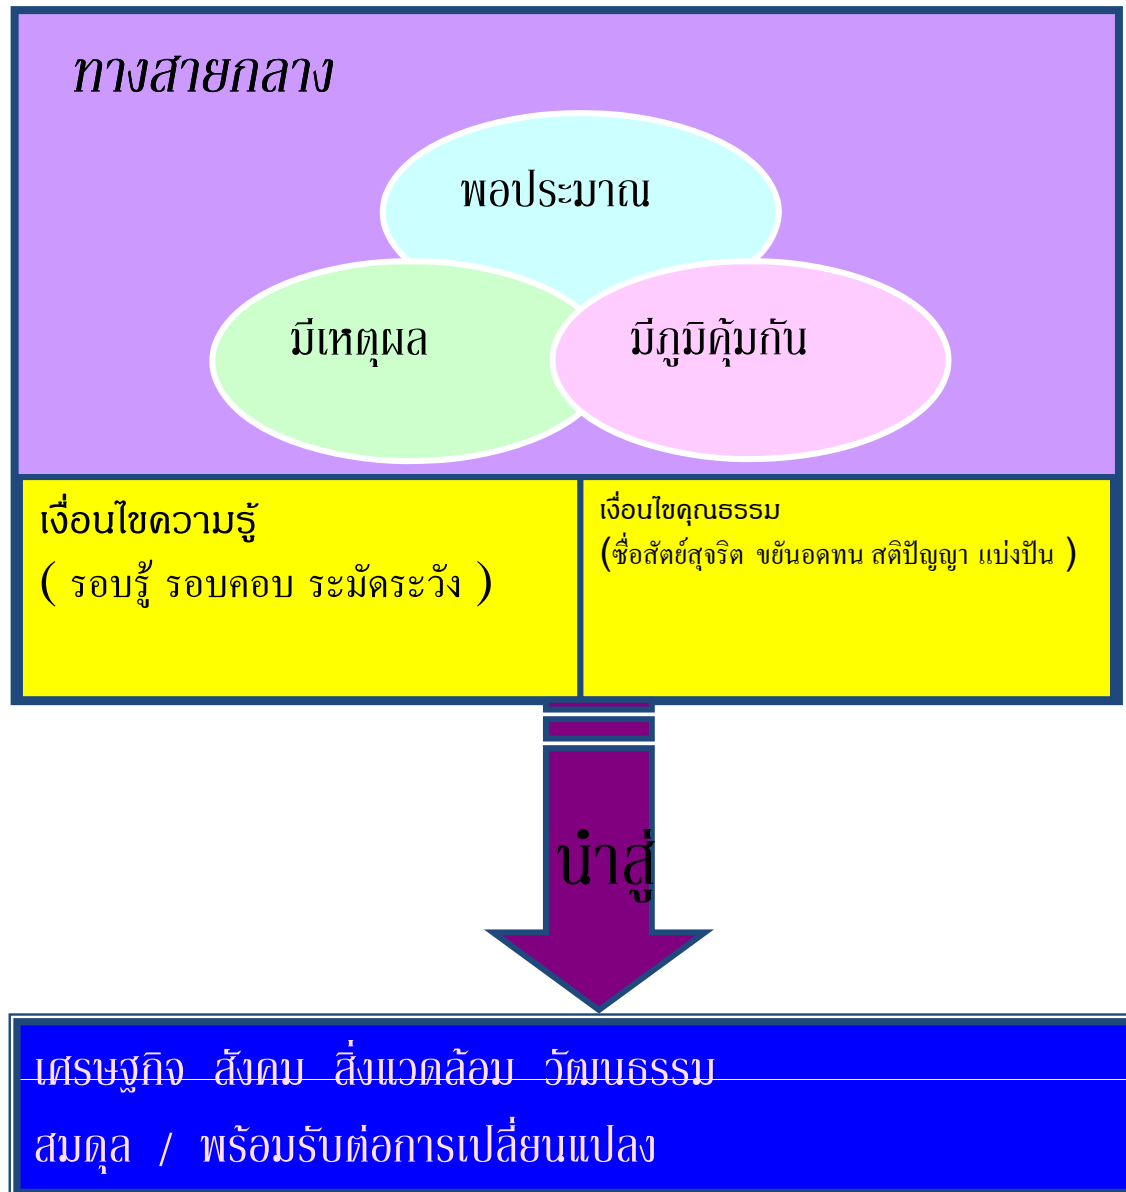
ทางสายกลาง

พอประมาณ

มีเหตุผล

มีภูมิคุ้มกัน

เงื่อนไขความรู้
( รอบรู้ รอบคอบ ระมัดระวัง )

เงื่อนไขคุณธรรม
(ซื่อสัตย์สุจริต ขยันอดทน สติปัญญา แบ่งปัน )

นำสู่

เศรษฐกิจ สังคม สิ่งแวดล้อม วัฒนธรรม
สมดุล / พร้อมรับต่อการเปลี่ยนแปลง